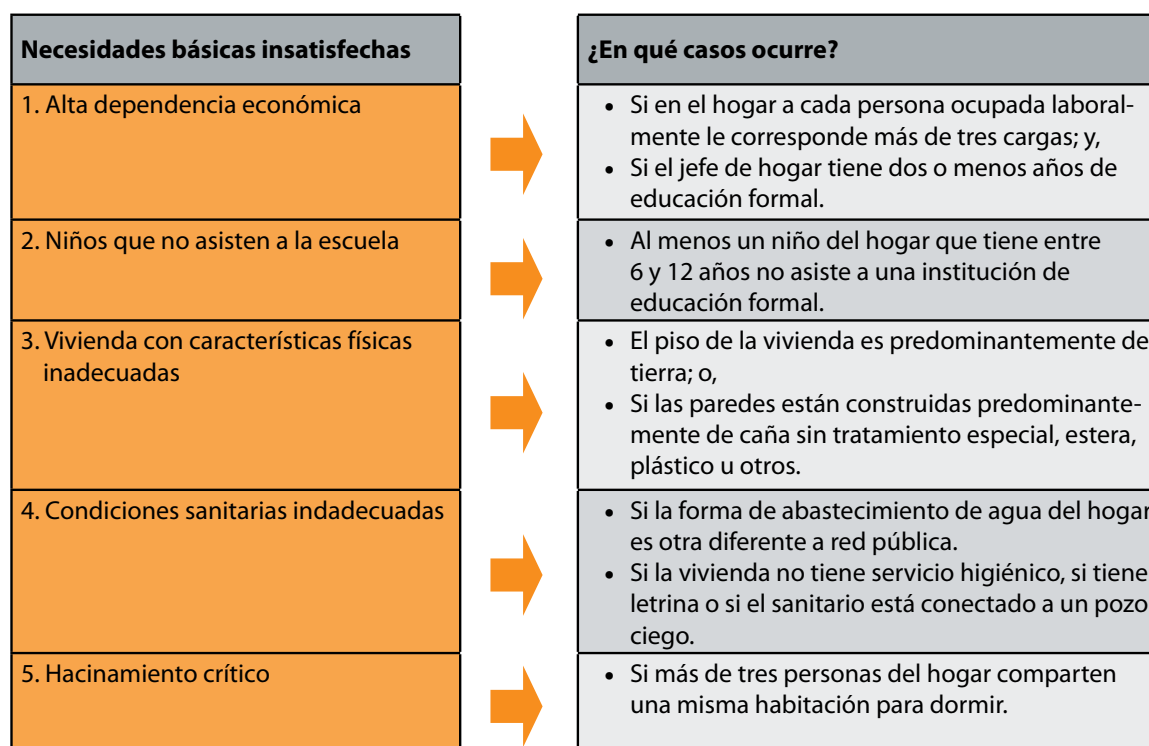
| Necesidades básicas insatisfechas | ¿En qué casos ocurre? |
|---|---|
| 1. Alta dependencia económica | • Si en el hogar a cada persona ocupada laboralmente le corresponde más de tres cargas; y, • Si el jefe de hogar tiene dos o menos años de educación formal. |
| 2. Niños que no asisten a la escuela | • Al menos un niño del hogar que tiene entre 6 y 12 años no asiste a una institución de educación formal. |
| 3. Vivienda con características físicas inadecuadas | • El piso de la vivienda es predominantemente de tierra; o, • Si las paredes están construidas predominantemente de caña sin tratamiento especial, estera, plástico u otros. |
| 4. Condiciones sanitarias indadecuadas | • Si la forma de abastecimiento de agua del hogar es otra diferente a red pública. • Si la vivienda no tiene servicio higiénico, si tiene letrina o si el sanitario está conectado a un pozo ciego. |
| 5. Hacinamiento crítico | • Si más de tres personas del hogar comparten una misma habitación para dormir. |